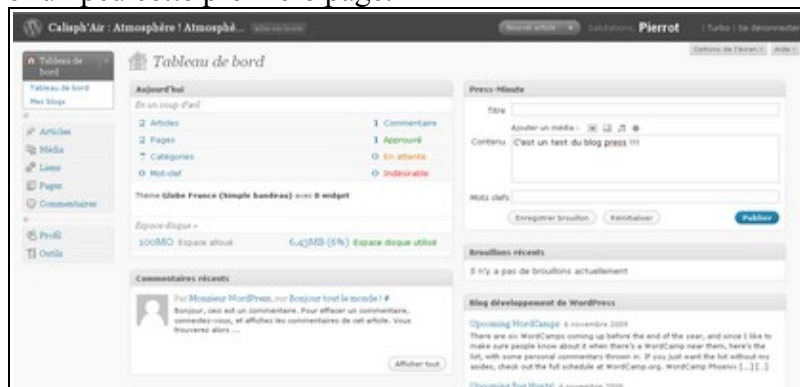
Calisph'Air : Atmosphère ! Atmosphé... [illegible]

Nouvel article | Salutations, Pierrot | Turbo | Se déconnecter

Options de l'écran | Aide

Tableau de bord

Tableau de bord
Mes blogs

Articles
Média
Liens
Pages
Commentaires

Profil
Outils

Tableau de bord

Aujourd'hui
En un coup d'œil

| | |
|---|---|
| 2 Articles | 1 Commentaire |
| 2 Pages | 1 Approuvé |
| 1 Catégories | 0 En attente |
| 0 Mot-clef | 0 Indésirable |

Thème Globe France (Simple bandeau) avec 0 widget

Espace disque »
100MO Espace alloué 6,45MB (6%) Espace disque utilisé

Commentaires récents

Par Monsieur WordPress, sur Bonjour tout le monde ! #
Bonjour, ceci est un commentaire. Pour effacer un commentaire, connectez-vous, et affichez les commentaires de cet article. Vous trouverez alors ...

Afficher tout

Press-Minute

Titre
Ajouter un média :
Contenu C'est un test du blog press !!!

Mots clefs

Enregistrer brouillon | Réinitialiser | Publier

Brouillons récents

Il n'y a pas de brouillons actuellement

Blog développement de WordPress

Upcoming WordCamps 4 novembre 2009
There are six WordCamps coming up before the end of the year, and since I like to make sure people know about it when there's a WordCamp near them, here's the list, with some personal commentary thrown in. If you just want the list without my asides, check out the full schedule at WordCamp.org. WordCamp Phoenix [...] [...]

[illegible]